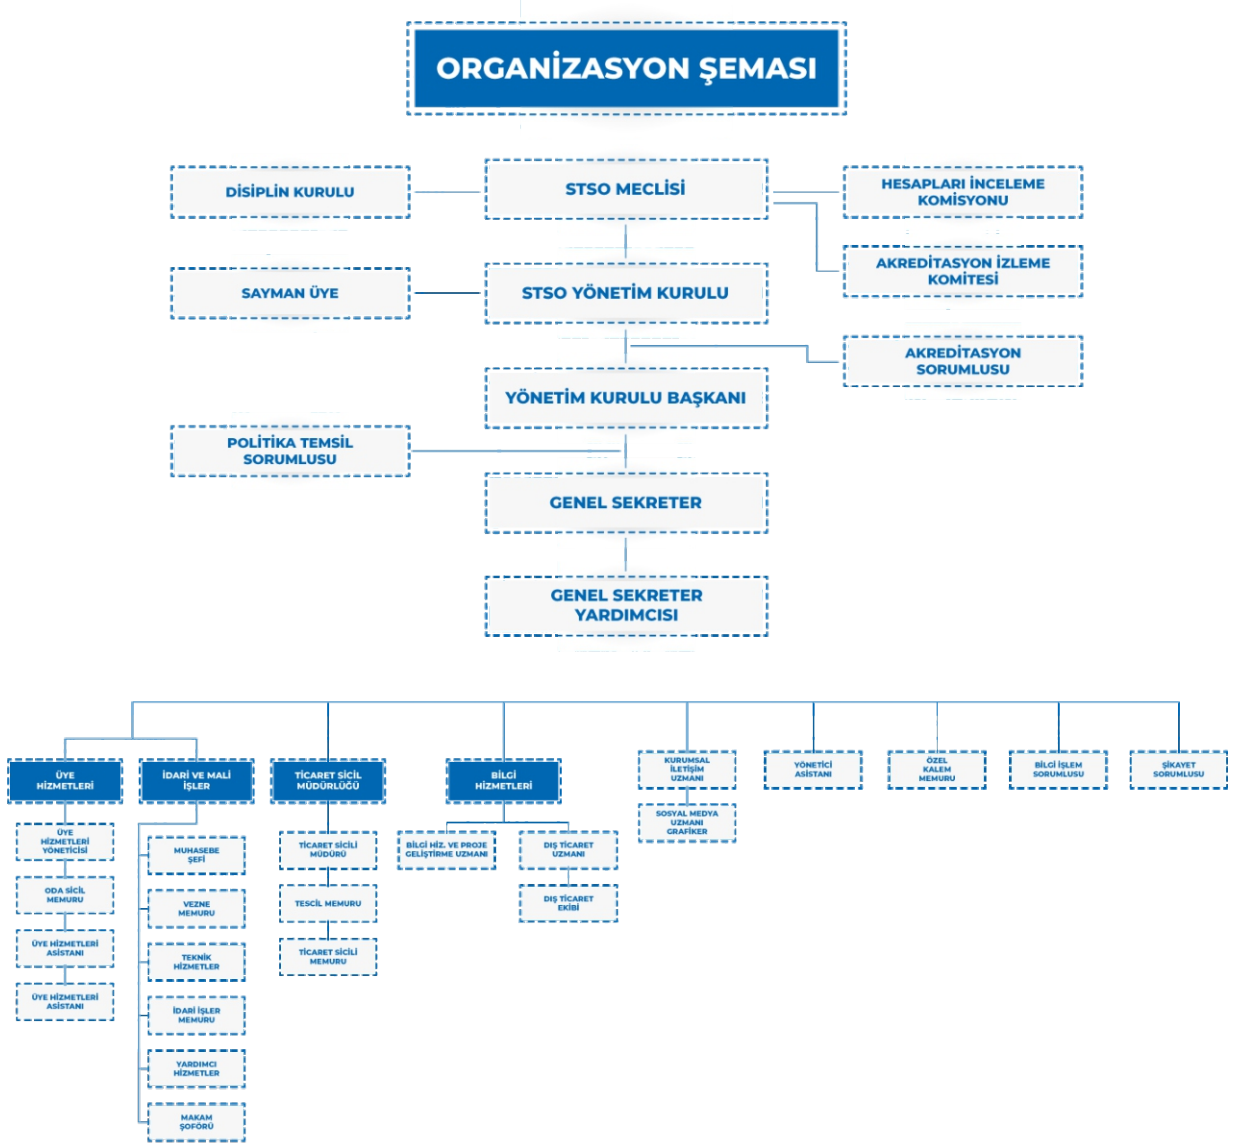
ORGANİZASYON ŞEMASI

DİSİPLİN KURULU

STSO MECLİSİ

HESAPLARI İNCELEME KOMİSYONU

AKREDİTASYON İZLEME KOMİTESİ

SAYMAN ÜYE

STSO YÖNETİM KURULU

AKREDİTASYON SORUMLUSU

YÖNETİM KURULU BAŞKANI

POLİTİKA TEMSİL SORUMLUSU

GENEL SEKRETER

GENEL SEKRETER YARDIMCISI

ÜYE HİZMETLERİ

ÜYE HİZMETLERİ YÖNETİCİSİ

ODA SİCİL MEMURU

ÜYE HİZMETLERİ ASİSTANI

ÜYE HİZMETLERİ ASİSTANI

İDARİ VE MALİ İŞLER

MUHASEBE ŞEFİ

VEZNE MEMURU

TEKNİK HİZMETLER

İDARİ İŞLER MEMURU

YARDIMCI HİZMETLER

MAKAM ŞOFÖRÜ

TİCARET SİCİL MÜDÜRLÜĞÜ

TİCARET SİCİLİ MÜDÜRÜ

TESCİL MEMURU

TİCARET SİCİLİ MEMURU

BİLGİ HİZMETLERİ

BİLGİ HİZ. VE PROJE GELİŞTİRME UZMANI

DIŞ TİCARET UZMANI

DIŞ TİCARET EKİBİ

KURUMSAL İLETİŞİM UZMANI

SOSYAL MEDYA UZMANI GRAFİKER

YÖNETİCİ ASİSTANI

ÖZEL KALEM MEMURU

BİLGİ İŞLEM SORUMLUSU

ŞİKAYET SORUMLUSU